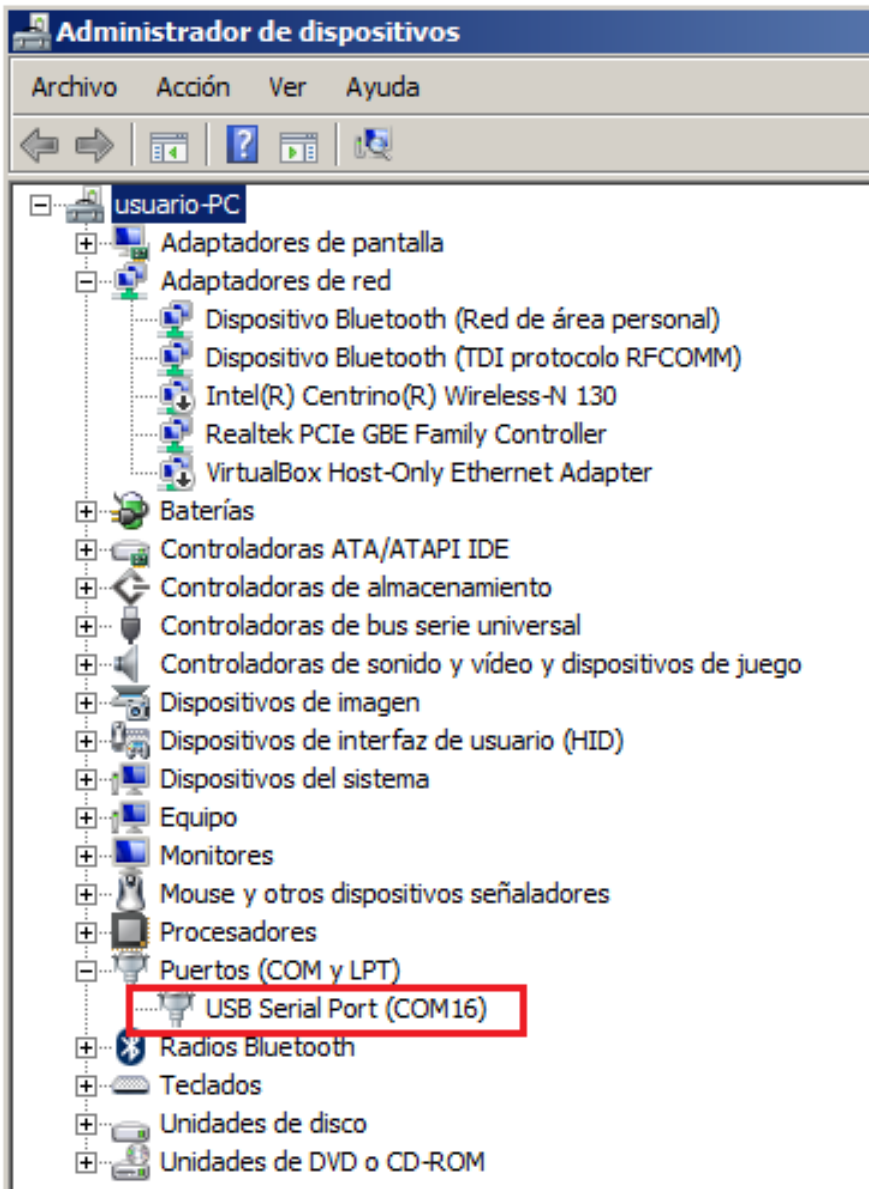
Administrador de dispositivos

Archivo Acción Ver Ayuda

usuario-PC
Adaptadores de pantalla
Adaptadores de red
Dispositivo Bluetooth (Red de área personal)
Dispositivo Bluetooth (TDI protocolo RFCOMM)
Intel(R) Centrino(R) Wireless-N 130
Realtek PCIe GBE Family Controller
VirtualBox Host-Only Ethernet Adapter
Baterías
Controladoras ATA/ATAPI IDE
Controladoras de almacenamiento
Controladoras de bus serie universal
Controladoras de sonido y vídeo y dispositivos de juego
Dispositivos de imagen
Dispositivos de interfaz de usuario (HID)
Dispositivos del sistema
Equipo
Monitores
Mouse y otros dispositivos señaladores
Procesadores
Puertos (COM y LPT)
USB Serial Port (COM16)
Radios Bluetooth
Teclados
Unidades de disco
Unidades de DVD o CD-ROM